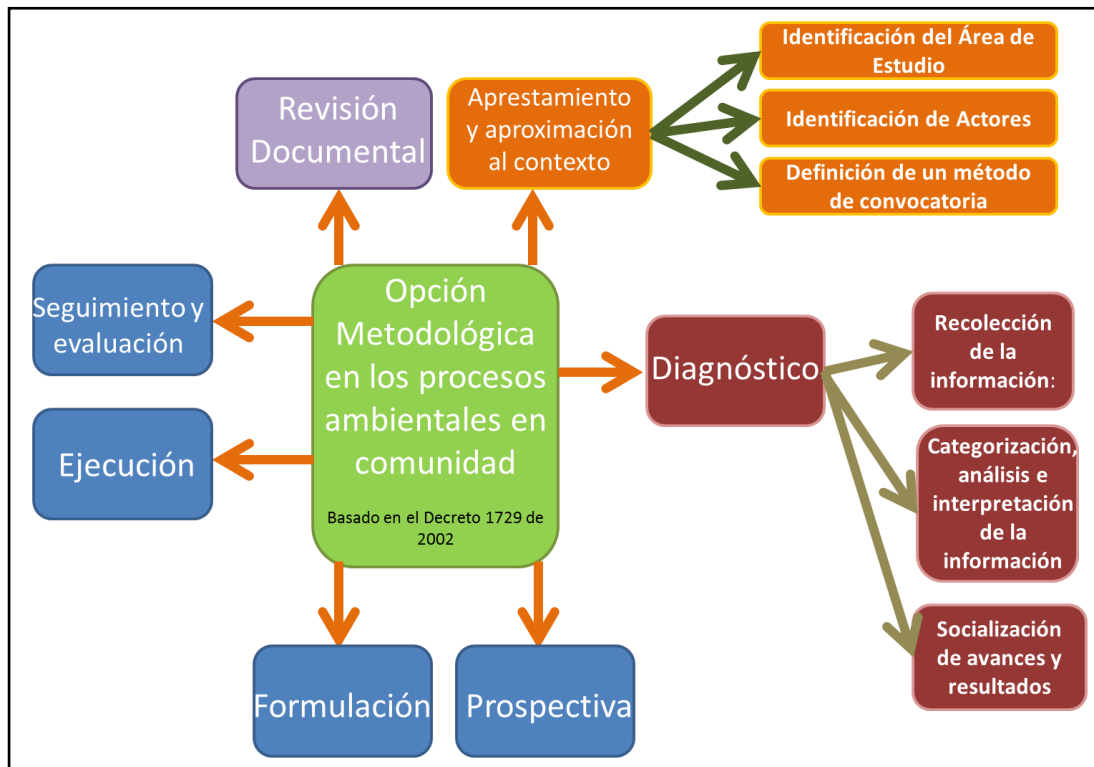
Revisión Documental

Apresamiento y aproximación al contexto

Identificación del Área de Estudio

Identificación de Actores

Definición de un método de convocatoria

Seguimiento y evaluación

Opción Metodológica en los procesos ambientales en comunidad

Basado en el Decreto 1729 de 2002

Diagnóstico

Recolección de la información:

Categorización, análisis e interpretación de la información

Socialización de avances y resultados

Ejecución

Formulación

Prospectiva